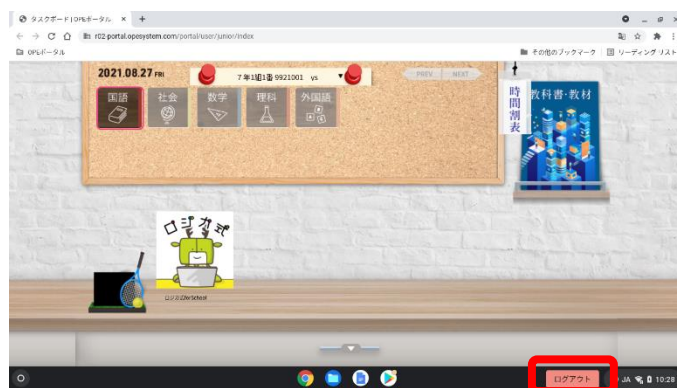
タスクボード | OPEポータル × +

r02-portal.opesystem.com/portal/user/junior/index

OPEポータル

その他のブックマーク

リーディング リスト

2021.08.27 FRI

7年1組1番 9921001 vs

PREV NEXT

国語

社会

数学

理科

外国語

時間割表

教科書・教材

ロジカ式

ロジカZ4e/School

ログアウト

JA 10:28